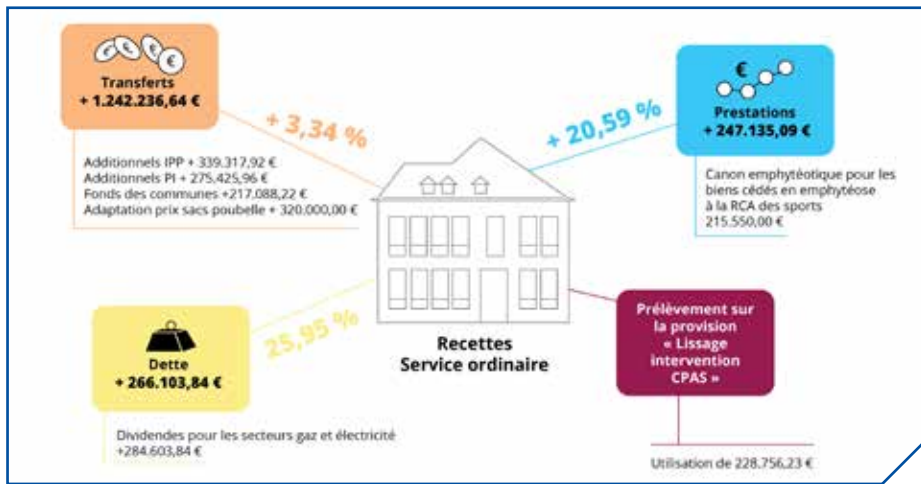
Transferts
+ 1.242.236,64 €

+ 3,34 %

Additionnels IPP + 339.317,92 €
Additionnels PI + 275.425,96 €
Fonds des communes +217.088,22 €
Adaptation prix sacs poubelle + 320.000,00 €

+ 20,59 %

€

Prestations
+ 247.135,09 €

Canon emphytéotique pour les biens cédés en emphytéose à la RCA des sports
215.550,00 €

Dette
+ 266.103,84 €

25,95 %

Recettes
Service ordinaire

Prélèvement sur la provision « Lissage intervention CPAS »

Dividendes pour les secteurs gaz et électricité
+284.603,84 €

Utilisation de 228.756,23 €